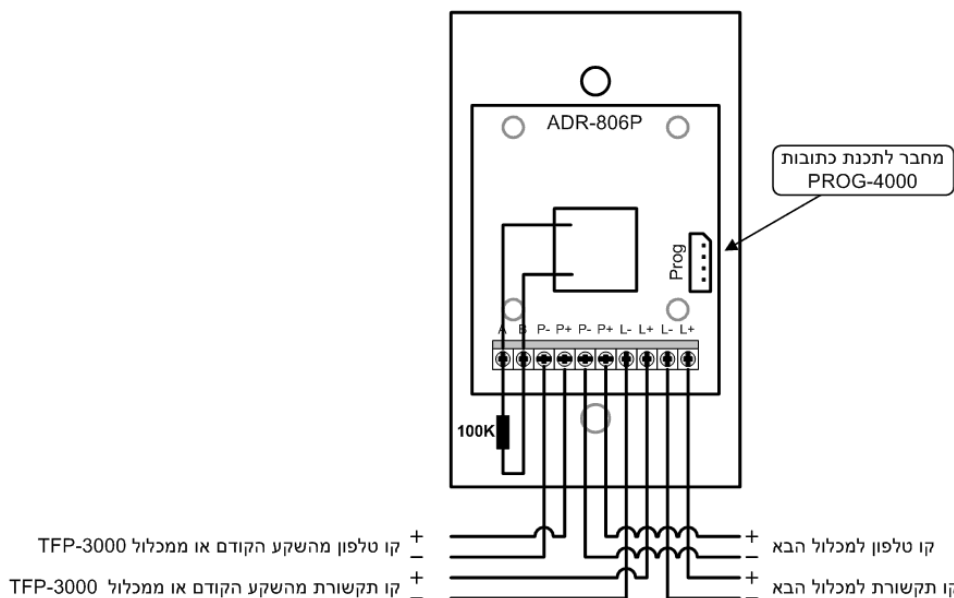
ADR-806P

מחבר לתכנת כתובות
PROG-4000

Prog

A B P- P+ P- P+ L- L+ L- L+

100K

קו טלפון מהשקע הקודם או ממכלול TFP-3000 + –
קו תקשורת מהשקע הקודם או ממכלול TFP-3000 + –

+ קו טלפון למכלול הבא –
+ קו תקשורת למכלול הבא –